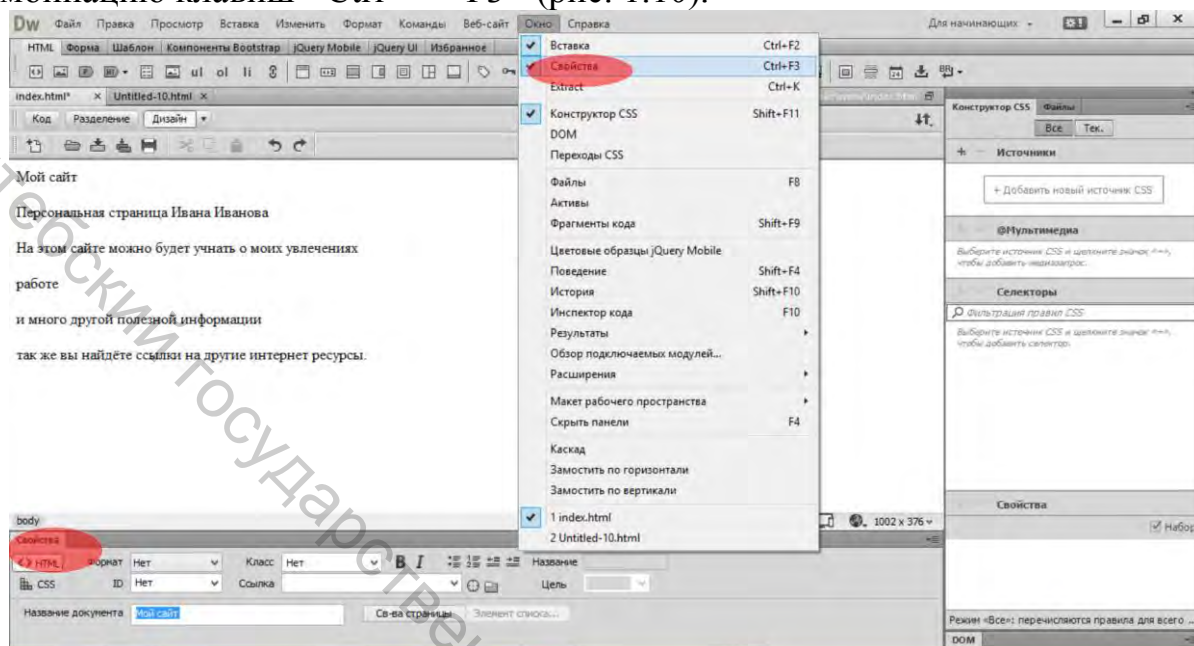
бинацию клавиш «Ctrl + F3» (рис. 1.10).

Dw Файл Правка Просмотр Вставка Изменить Формат Команды Веб-сайт Окно Справка Для начинающих

HTML Форма Шаблон Компоненты Bootstrap jQuery Mobile jQuery UI Избранное

index.html* × Untitled-10.html ×

Код Разделение Дизайн

Мой сайт

Персональная страница Ивана Иванова

На этом сайте можно будет учнать о моих увлечениях

работе

и много другой полезной информации

так же вы найдёте ссылки на другие интернет ресурсы.

Вставка Ctrl+F2
Свойства Ctrl+F3
Extract Ctrl+K
Конструктор CSS Shift+F11
DOM
Переходы CSS
Файлы F8
Активы
Фрагменты кода Shift+F9
Цветовые образцы jQuery Mobile
Поведение Shift+F4
История Shift+F10
Инспектор кода F10
Результаты
Обзор подключаемых модулей...
Расширения
Макет рабочего пространства
Скрыть панели F4
Каскад
Замостить по горизонтали
Замостить по вертикали
1 index.html
2 Untitled-10.html

Конструктор CSS Файлы
Все Тек.
Источники
+ Добавить новый источник CSS
@Мультимедиа
Выберите источник CSS и щелкните значок +, чтобы добавить медиазапрос.
Селекторы
Фильтрация правил CSS
Выберите источник CSS и щелкните значок +, чтобы добавить селектор.
Свойства
Набор

body 1002 x 376

Свойства
HTML Формат Нет Класс Нет B I Название
CSS ID Нет Ссылка Цель
Название документа Мой сайт Св-ва страницы Элемент списка...

Режим «Все»: перечисляются правила для всего
DOM

Полоцкий государственный